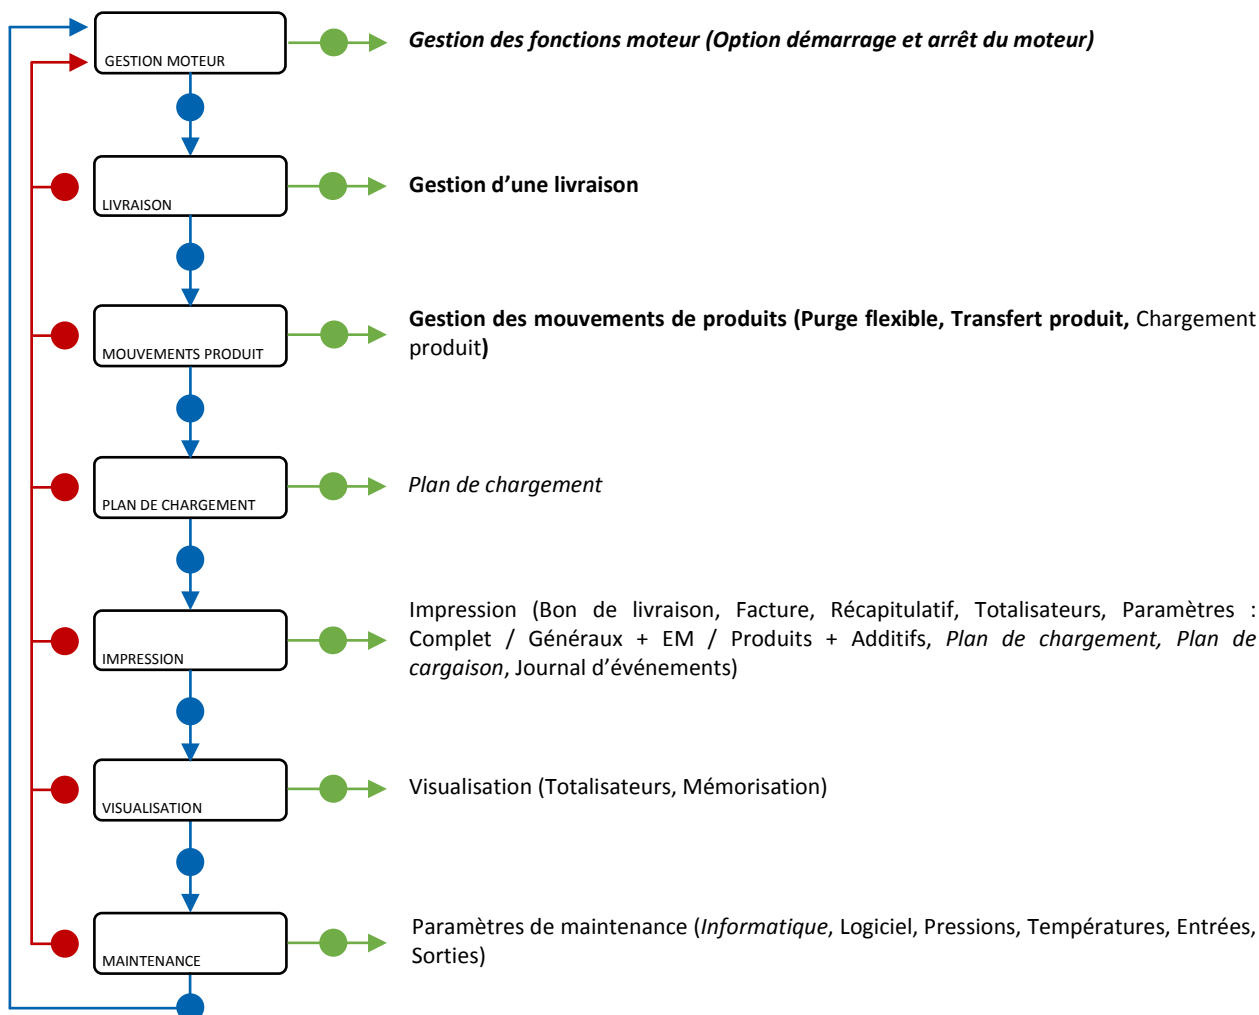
GESTION MOTEUR

Gestion des fonctions moteur (Option démarrage et arrêt du moteur)

LIVRAISON

Gestion d'une livraison

MOUVEMENTS PRODUIT

Gestion des mouvements de produits (Purge flexible, Transfert produit, Chargement produit)

PLAN DE CHARGEMENT

Plan de chargement

IMPRESSION

Impression (Bon de livraison, Facture, Récapitulatif, Totalisateurs, Paramètres : Complet / Généraux + EM / Produits + Additifs, Plan de chargement, Plan de cargaison, Journal d'événements)

VISUALISATION

Visualisation (Totalisateurs, Mémorisation)

MAINTENANCE

Paramètres de maintenance (Informatique, Logiciel, Pressions, Températures, Entrées, Sorties)